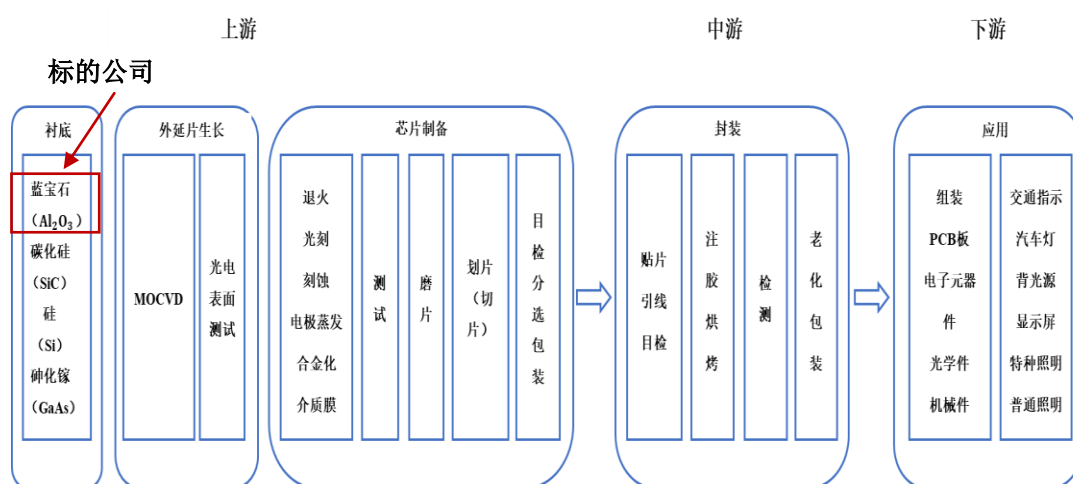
上游

中游

下游

标的公司

衬底

蓝宝石（$Al_2O_3$）

碳化硅（SiC）

硅（Si）

砷化镓（GaAs）

外延片生长

MOCVD

光电表面测试

芯片制备

退火
光刻
刻蚀
电极蒸发
合金化
介质膜

测试

磨片

划片（切片）

目检分选包装

封装

贴片
引线
目检

注胶烘烤

检测

老化包装

应用

组装
PCB板
电子元器件
光学件
机械件

交通指示
汽车灯
背光源
显示屏
特种照明
普通照明